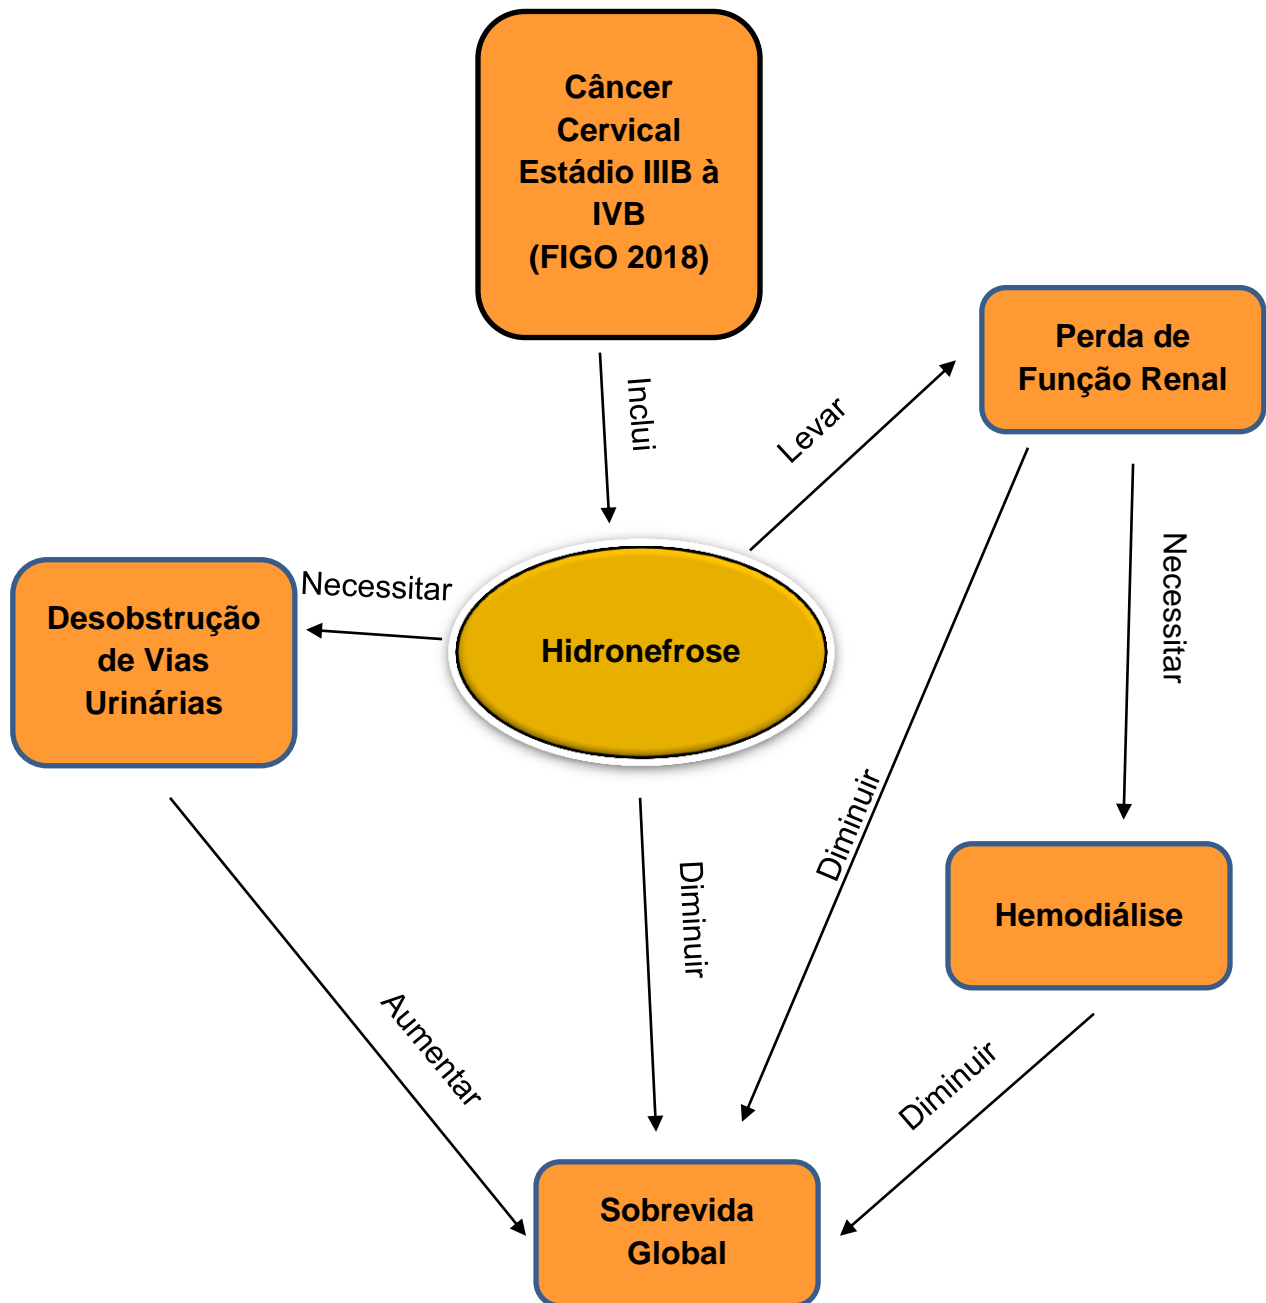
Câncer Cervical Estádio IIIB à IVB (FIGO 2018)

Inclui

Levar

Perda de Função Renal

Necessitar

Desobstrução de Vias Urinárias

Hidronefrose

Necessitar

Diminuir

Hemodiálise

Diminuir

Aumentar

Diminuir

Sobrevida Global